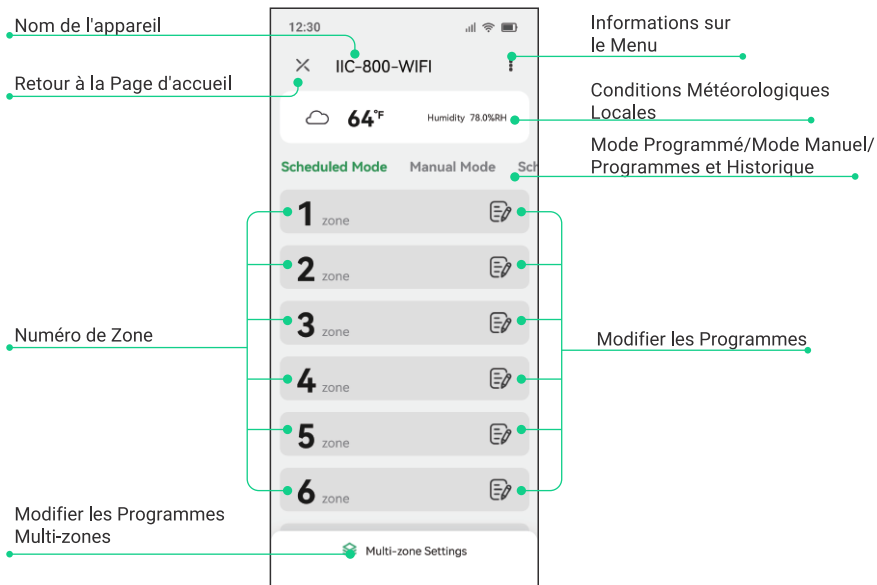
Nom de l'appareil

Retour à la Page d'accueil

12:30

IIC-800-WIFI

Informations sur le Menu

Conditions Météorologiques Locales

64°F

Humidity 78.0%RH

Mode Programmé/Mode Manuel/ Programmes et Historique

Scheduled Mode Manual Mode Sch

1 zone

2 zone

3 zone

4 zone

5 zone

6 zone

Numéro de Zone

Modifier les Programmes

Modifier les Programmes Multi-zones

Multi-zone Settings